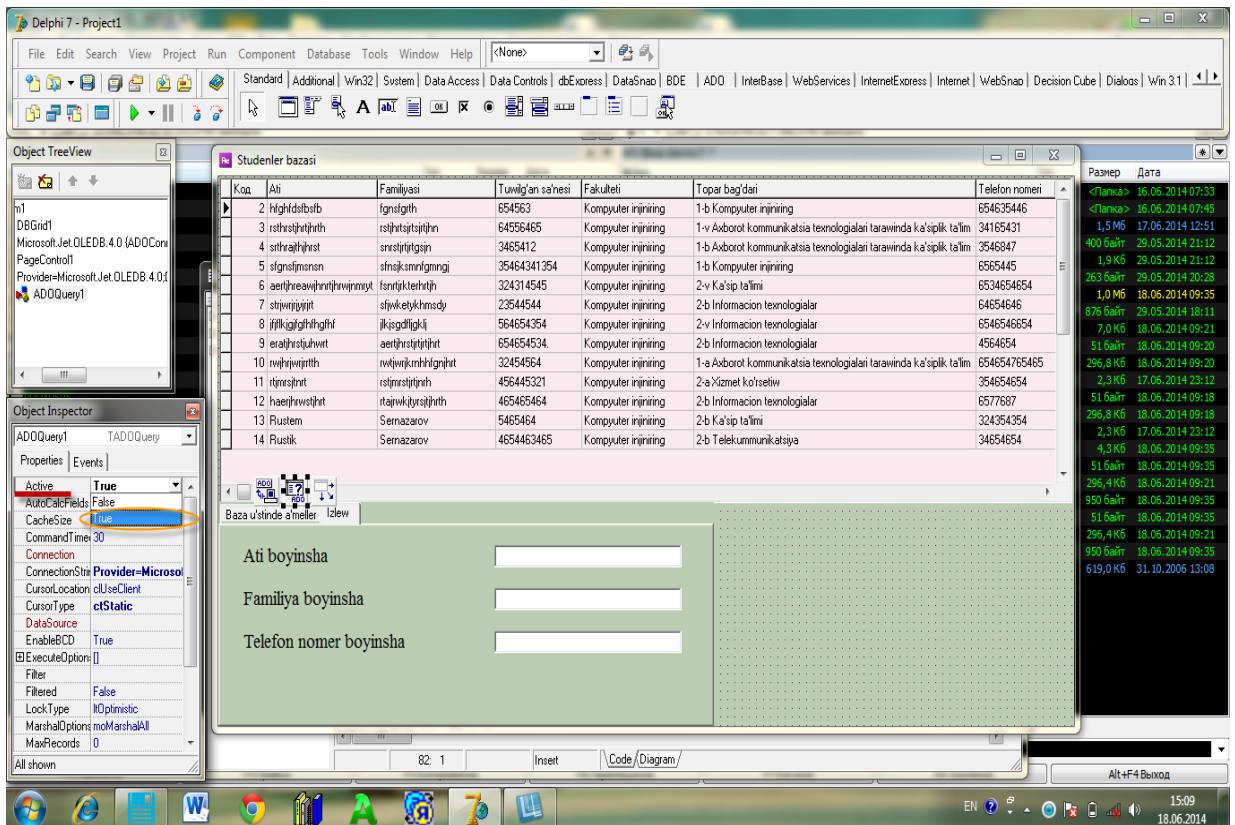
Delphi 7 - Project1

File Edit Search View Project Run Component Database Tools Window Help <None>

Standard Additional Win32 System Data Access Data Controls dbExpress DataSnap BDE ADO InterBase WebServices InternetExpress Internet WebSnap Decision Cube Dialogs Win 3.1

Object TreeView

m1
DBGrid1
Microsoft.Jet.OLEDB.4.0 {ADOCon
PageControl1
Provider=Microsoft.Jet.OLEDB.4.0;
ADOQuery1

Object Inspector

ADOQuery1 TADOQuery

Properties Events

| Active | True |
|---|---|
| AutoCalcFields | False |
| CacheSize | True |
| CommandTime | 30 |
| Connection | |
| ConnectionStri | Provider=Microsof |
| CursorLocation | clUseClient |
| CursorType | ctStatic |
| DataSource | |
| EnableBCD | True |
| ExecuteOption | [] |
| Filter | |
| Filtered | False |
| LockType | ltOptimistic |
| MarshalOptions | moMarshalAll |
| MaxRecords | 0 |

All shown

Studenler bazasi

| Код | Ati | Familiyasi | Tuwilg'an sa'nesi | Fakulteti | Topar bag'dari | Telefon nomeri |
|---|---|---|---|---|---|---|
| 2 | hfghfdsfbsfb | fgnsfgrth | 654563 | Kompyuter injiniring | 1-b Kompyuter injiniring | 654635446 |
| 3 | rsthrsthrtjhrth | rstjhrtsjrtsjrtjhn | 64556465 | Kompyuter injiniring | 1-v Axborot kommunikatsia texnologiälari tarawinda ka'siplik ta'lim | 34165431 |
| 4 | srthrajthjhrst | snrstjrtjrtgsjn | 3465412 | Kompyuter injiniring | 1-b Axborot kommunikatsia texnologiälari tarawinda ka'siplik ta'lim | 3546847 |
| 5 | sfgnsfjmsnsn | sfnsjksmnfgmngj | 35464341354 | Kompyuter injiniring | 1-b Kompyuter injiniring | 6565445 |
| 6 | aertjhreawjhnrtjhrwjnmyt | fsnrtjrkterhrtjh | 324314545 | Kompyuter injiniring | 2-v Ka'sip ta'limi | 6534654654 |
| 7 | strjwrjrjyjrjrt | sfjwketykhmsdy | 23544544 | Kompyuter injiniring | 2-b Informacion texnologialar | 64654646 |
| 8 | jfjflkjgjfgfhfhgfhf | jlkjsgdfljgklj | 564654354 | Kompyuter injiniring | 2-v Informacion texnologialar | 6546546654 |
| 9 | eratjhrstjuhwrt | aertjhrstjrtjrtjhrt | 654654534. | Kompyuter injiniring | 2-b Informacion texnologialar | 4564654 |
| 10 | rwjhrjwrjrtth | rwtjwrjkmhhfgnjhrt | 32454564 | Kompyuter injiniring | 1-a Axborot kommunikatsia texnologiälari tarawinda ka'siplik ta'lim | 654654765465 |
| 11 | rtjmrsjtnrt | rstjmrstjrtjnrh | 456445321 | Kompyuter injiniring | 2-a Xizmet ko'rsetiw | 354654654 |
| 12 | haerjhrwstjhrt | rtajrwkjtyrsjtjhrth | 465465464 | Kompyuter injiniring | 2-b Informacion texnologialar | 6577687 |
| 13 | Rustem | Sernazarov | 5465464 | Kompyuter injiniring | 2-b Ka'sip ta'limi | 324354354 |
| 14 | Rustik | Sernazarov | 4654463465 | Kompyuter injiniring | 2-b Telekummunikatsiya | 34654654 |

Baza u'stinde a'meller Izlew

Ati boyinsha
Familiya boyinsha
Telefon nomer boyinsha

82: 1 Insert Code Diagram

Размер Дата
<Папка> 16.06.2014 07:33
<Папка> 16.06.2014 07:45
1,5 Мб 17.06.2014 12:51
400 байт 29.05.2014 21:12
1,9 Кб 29.05.2014 21:12
263 байт 29.05.2014 20:28
1,0 Мб 18.06.2014 09:35
876 байт 29.05.2014 18:11
7,0 Кб 18.06.2014 09:21
51 байт 18.06.2014 09:20
296,8 Кб 18.06.2014 09:20
2,3 Кб 17.06.2014 23:12
51 байт 18.06.2014 09:18
296,8 Кб 18.06.2014 09:18
2,3 Кб 17.06.2014 23:12
4,3 Кб 18.06.2014 09:35
51 байт 18.06.2014 09:35
296,4 Кб 18.06.2014 09:21
950 байт 18.06.2014 09:35
51 байт 18.06.2014 09:35
296,4 Кб 18.06.2014 09:21
950 байт 18.06.2014 09:35
619,0 Кб 31.10.2006 13:08

Alt+F4 Выход

EN 15:09 18.06.2014